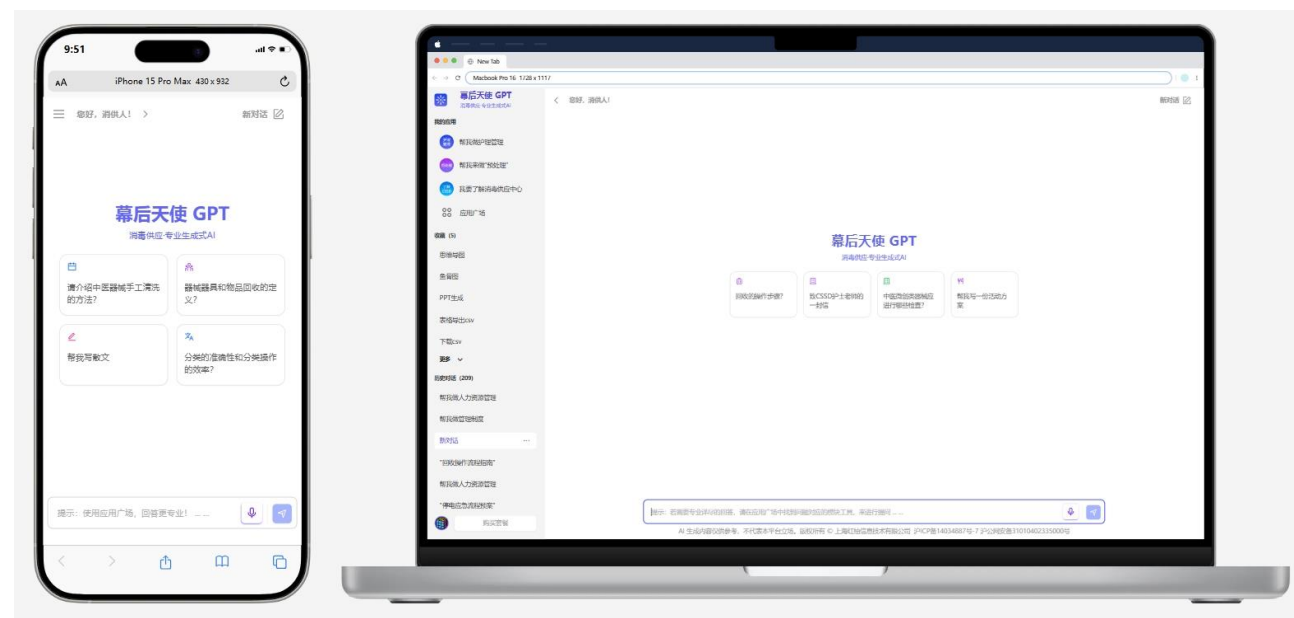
9:51

AA iPhone 15 Pro Max 430 x 932

您好，消供人！ >

新对话

幕后天使 GPT

消毒供应·专业生成式AI

请介绍中医器械手工清洗的方法?

器械器具和物品回收的定义?

帮我写散文

分类的准确性和分类操作的效率?

提示：使用应用广场，回答更专业！……

New Tab

Macbook Pro 16 1728 x 1117

幕后天使 GPT

消毒供应·专业生成式AI

我的应用

帮我做护理管理

帮我来做"预处理"

我要了解消毒供应中心

应用广场

收藏 (5)

思维导图

鱼骨图

PPT生成

表格导出csv

下载csv

更多

历史对话 (209)

帮我做人力资源管理

帮我做管理制度

新对话

"回收操作流程指南"

帮我做人力资源管理

"停电应急流程预案"

购买套餐

< 您好，消供人！

新对话

幕后天使 GPT

消毒供应·专业生成式AI

回收的操作步骤?

给CSSD护士老师的一封信

中医器械清洗精密运行哪些检查?

帮我写一份活动方案

提示：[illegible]

AI 生成内容仅供参考，不代表本平台立场。版权所有 © 上海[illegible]信息技术有限公司 沪ICP备14034887号-7 沪公网安备31010402335000号